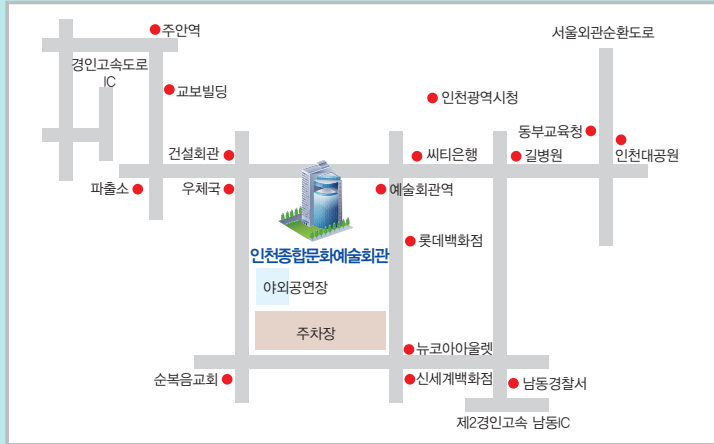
주안역
서울외관순환도로
경인고속도로 IC
교보빌딩
인천광역시청
동부교육청
건설회관
씨티은행
길병원
인천대공원
파출소
우체국
예술회관역
롯데백화점
인천종합문화예술회관
야외공연장
주차장
뉴코아아울렛
순복음교회
신세계백화점
남동경찰서
제2경인고속 남동IC